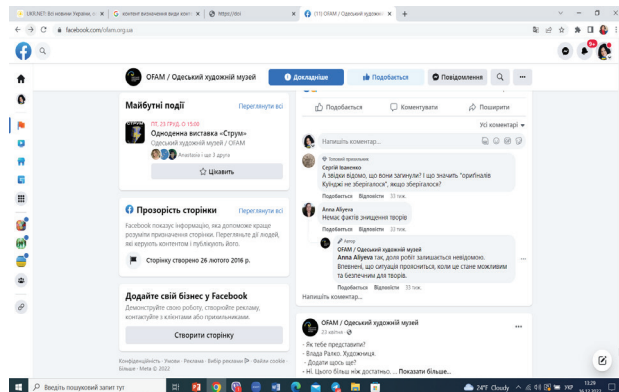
UKR.NET: Всі новини України, о × | G контент визначення види конт × | https://doi × | (11) OFAM / Одеський художні × | +

facebook.com/ofam.org.ua

OFAM / Одеський художній музей | Докладніше | Подобається | Повідомлення

Майбутні події
Переглянути всі

ПТ, 23 ГРУД. О 15:00
Одноденна виставка «Струм»
Одеський художній музей / OFAM
Anastasiia і ще 3 друга
Цікавить

Прозорість сторінки
Переглянути всі

Facebook показує інформацію, яка допоможе краще розуміти призначення сторінки. Перегляньте дії людей, які керують контентом і публікують його.

Сторінку створено 26 жовтня 2016 р.

Додайте свій бізнес у Facebook
Демонструйте свою роботу, створюйте рекламу, контактуйте з клієнтами або прихильниками.

Створити сторінку

Конфіденційність · Умови · Реклама · Вибір реклами · Файли cookie · Більше · Meta © 2022

Подобається | Коментувати | Поширити

Усі коментарі

Напишіть коментар...

Топовий прихильник
Сергій Іваненко
А звідки відомо, що вони загинули? І що значить "оригіналів Куїнджі не зберіглося", якщо зберіглося?
Подобається Відповісти 33 тиж.

Anna Aliyeva
Немає фактів знищення творів
Подобається Відповісти 33 тиж.

Автор
OFAM / Одеський художній музей
Anna Aliyeva так, доля робіт залишається невідомою. Втеюнені, що ситуація проясниться, коли це стане можливим та безпечним для творів.
Подобається Відповісти 33 тиж.

Напишіть коментар...

OFAM / Одеський художній музей
23 квітня ·
- Як тебе представити?
- Влада Ралко. Художниця.
- Додати щось ще?
- Ні. Цього більш ніж достатньо. ... Показати більше...

Введіть пошуковий запит тут

24°F Cloudy УКР 13:29 16.12.2022